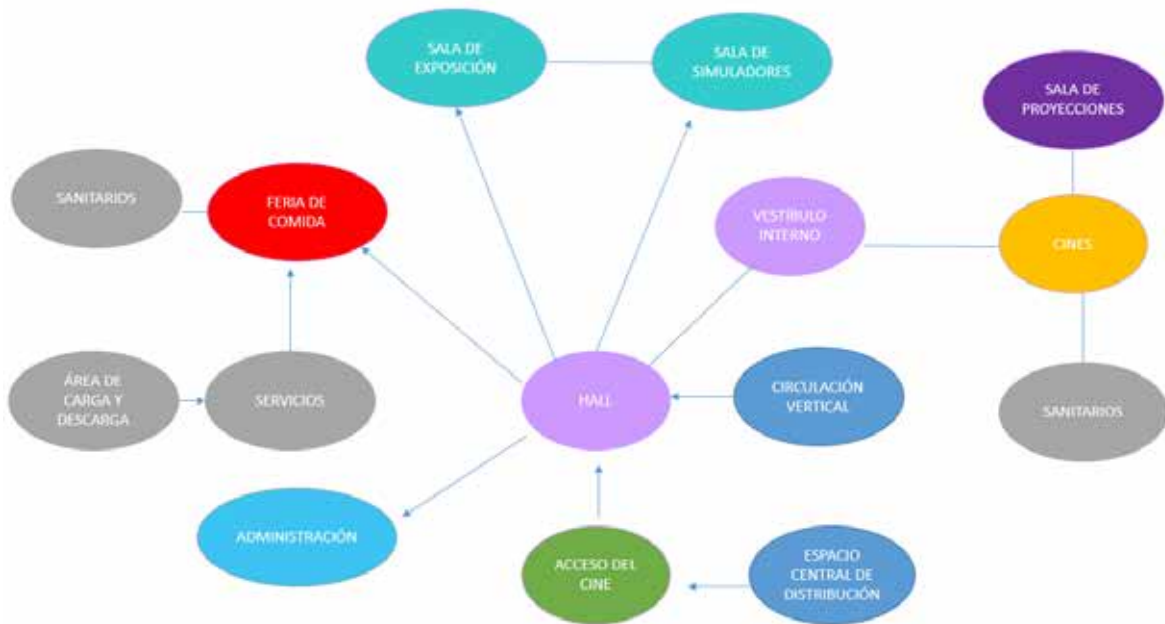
SALA DE EXPOSICIÓN

SALA DE SIMULADORES

SALA DE PROYECCIONES

SANITARIOS

FERIA DE COMIDA

VESTÍBULO INTERNO

CINES

ÁREA DE CARGA Y DESCARGA

SERVICIOS

HALL

CIRCULACIÓN VERTICAL

SANITARIOS

ADMINISTRACIÓN

ACCESO DEL CINE

ESPACIO CENTRAL DE DISTRIBUCIÓN